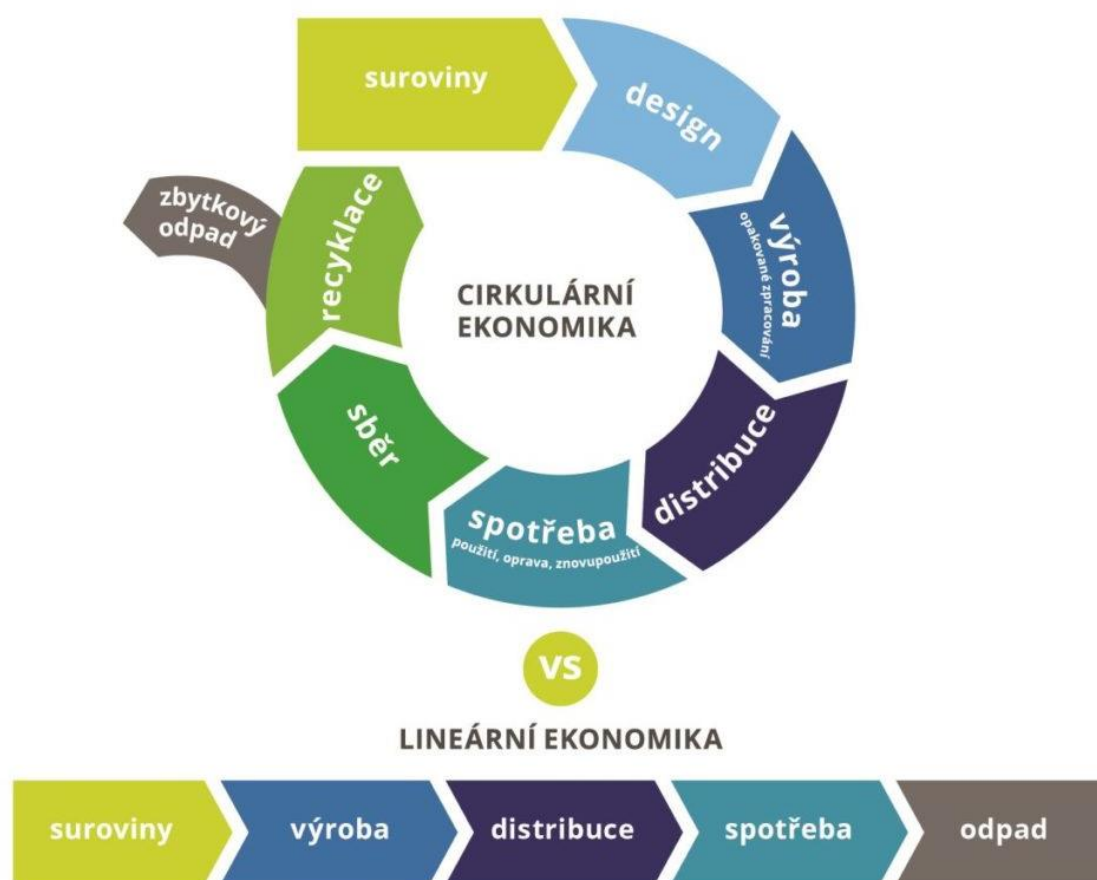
suroviny

design

výroba
opakované zpracování

distribuce

spotřeba
použití, oprava, znovupoužití

sběr

recyklace

zbytkový odpad

CIRKULÁRNÍ EKONOMIKA

VS

LINEÁRNÍ EKONOMIKA

suroviny

výroba

distribuce

spotřeba

odpad